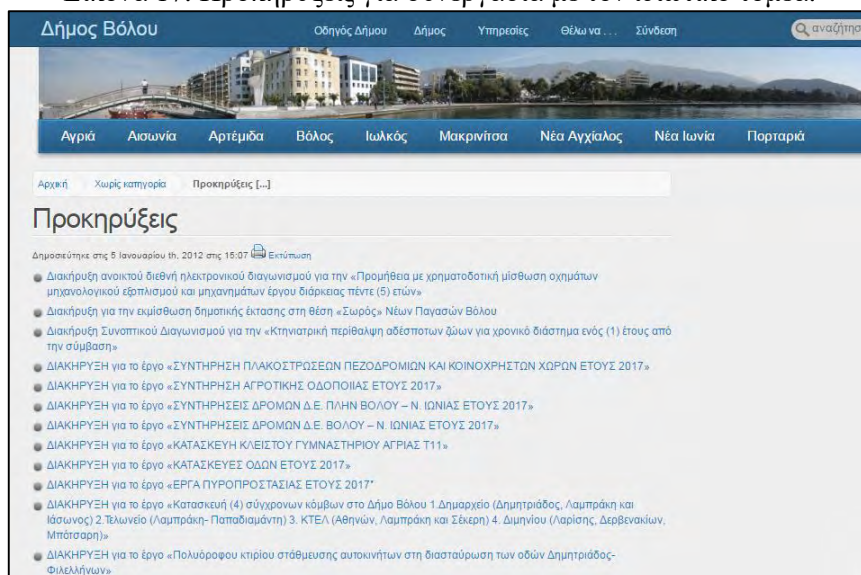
Δήμος Βόλου

Οδηγός Δήμου   Δήμος   Υπηρεσίες   Θέλω να . . .   Σύνδεση   αναζήτηση

Αγριά   Αισωνία   Αρτέμιδα   Βόλος   Ιωλκός   Μακρινίτσα   Νέα Αγχίαλος   Νέα Ιωνία   Πορταριά

Αρχική   Χωρίς κατηγορία   Προκηρύξεις [...]

Προκηρύξεις

Δημοσιεύτηκε στις 5 Ιανουαρίου th, 2012 στις 15:07 Εκτύπωση

Διακήρυξη ανοικτού διεθνή ηλεκτρονικού διαγωνισμού για την «Προμήθεια με χρηματοδοτική μίσθωση οχημάτων μηχανολογικού εξοπλισμού και μηχανημάτων έργου διάρκειας πέντε (5) ετών»

Διακήρυξη για την εκμίσθωση δημοτικής έκτασης στη θέση «Σωρός» Νέων Παγασών Βόλου

Διακήρυξη Συνοπτικού Διαγωνισμού για την «Κτηνιατρική περίθαλψη αδέσποτων ζώων για χρονικό διάστημα ενός (1) έτους από την σύμβαση»

ΔΙΑΚΗΡΥΞΗ για το έργο «ΣΥΝΤΗΡΗΣΗ ΠΛΑΚΟΣΤΡΩΣΕΩΝ ΠΕΖΟΔΡΟΜΙΩΝ ΚΑΙ ΚΟΙΝΟΧΡΗΣΤΩΝ ΧΩΡΩΝ ΕΤΟΥΣ 2017»

ΔΙΑΚΗΡΥΞΗ για το έργο «ΣΥΝΤΗΡΗΣΗ ΑΓΡΟΤΙΚΗΣ ΟΔΟΠΟΙΙΑΣ ΕΤΟΥΣ 2017»

ΔΙΑΚΗΡΥΞΗ για το έργο «ΣΥΝΤΗΡΗΣΕΙΣ ΔΡΟΜΩΝ Δ.Ε. ΠΛΗΝ ΒΟΛΟΥ – Ν. ΙΩΝΙΑΣ ΕΤΟΥΣ 2017»

ΔΙΑΚΗΡΥΞΗ για το έργο «ΣΥΝΤΗΡΗΣΕΙΣ ΔΡΟΜΩΝ Δ.Ε. ΒΟΛΟΥ – Ν. ΙΩΝΙΑΣ ΕΤΟΥΣ 2017»

ΔΙΑΚΗΡΥΞΗ για το έργο «ΚΑΤΑΣΚΕΥΗ ΚΛΕΙΣΤΟΥ ΓΥΜΝΑΣΤΗΡΙΟΥ ΑΓΡΙΑΣ Τ11»

ΔΙΑΚΗΡΥΞΗ για το έργο «ΚΑΤΑΣΚΕΥΕΣ ΟΔΩΝ ΕΤΟΥΣ 2017»

ΔΙΑΚΗΡΥΞΗ για το έργο «ΕΡΓΑ ΠΥΡΟΠΡΟΣΤΑΣΙΑΣ ΕΤΟΥΣ 2017"

ΔΙΑΚΗΡΥΞΗ για το έργο «Κατασκευή (4) σύγχρονων κόμβων στο Δήμο Βόλου 1.Δημαρχείο (Δημητριάδος, Λαμπράκη και Ιάσωνος) 2.Τελωνείο (Λαμπράκη- Παπαδιαμάντη) 3. ΚΤΕΛ (Αθηνών, Λαμπράκη και Σέκερη) 4. Διμηνίου (Λαρίσης, Δερβενακίων, Μπότσαρη)»

ΔΙΑΚΗΡΥΞΗ για το έργο «Πολυόροφου κτιρίου στάθμευσης αυτοκινήτων στη διασταύρωση των οδών Δημητριάδος-Φιλελλήνων»